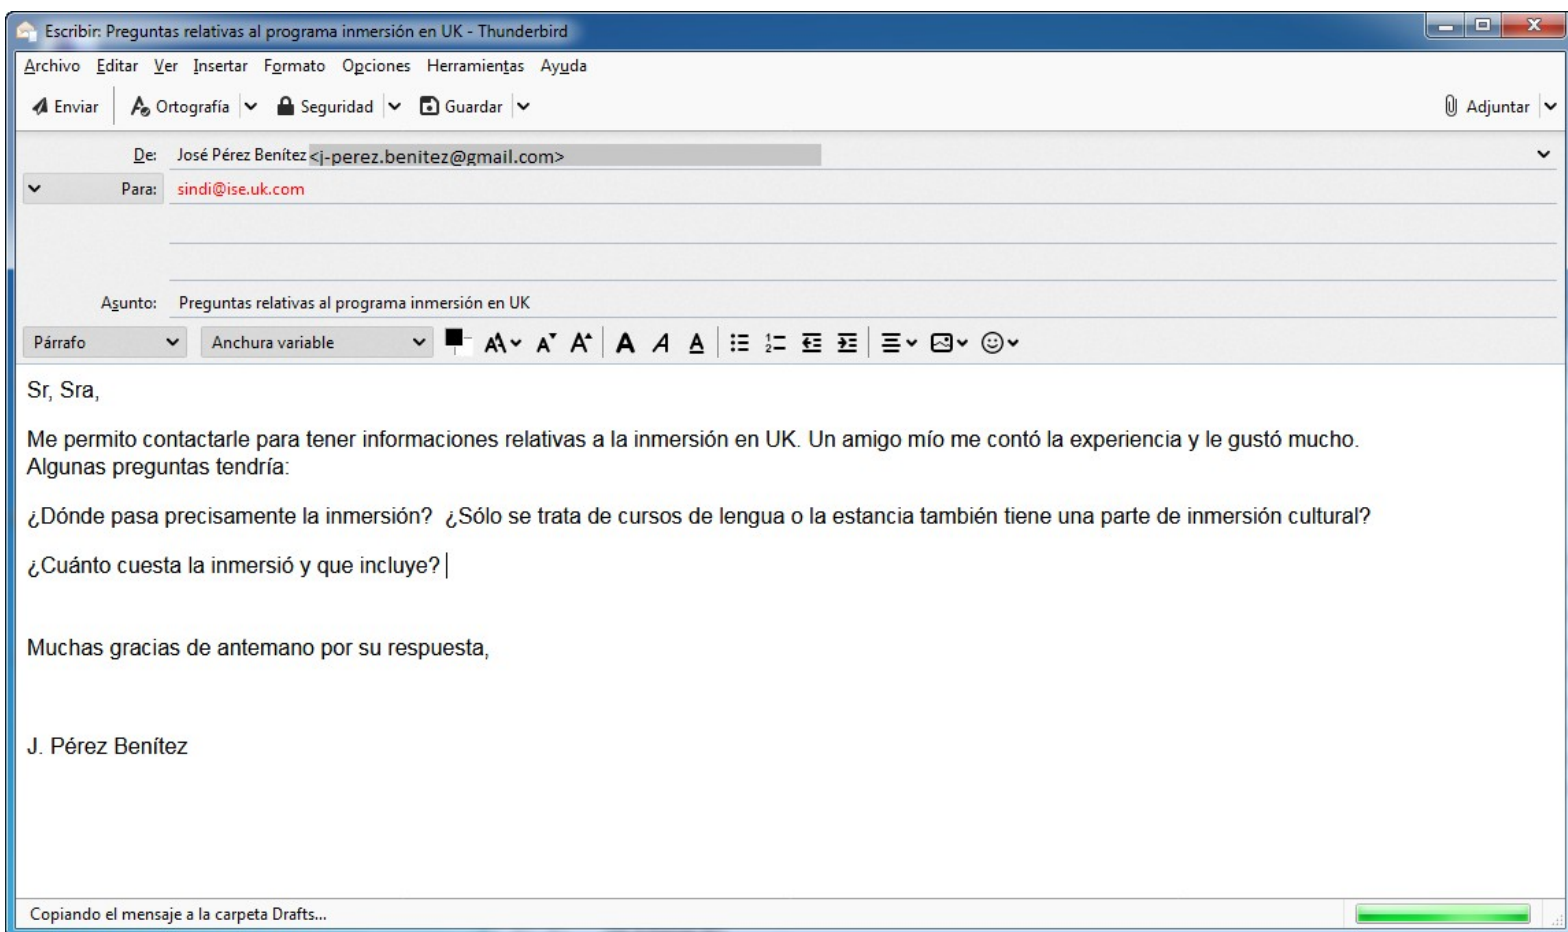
Escribir: Preguntas relativas al programa inmersión en UK - Thunderbird

Archivo Editar Ver Insertar Formato Opciones Herramientas Ayuda

Enviar Ortografía Seguridad Guardar Adjuntar

De: José Pérez Benítez <j-perez.benitez@gmail.com>

Para: sindi@ise.uk.com

Asunto: Preguntas relativas al programa inmersión en UK

Párrafo Anchura variable

Sr, Sra,

Me permito contactarle para tener informaciones relativas a la inmersión en UK. Un amigo mío me contó la experiencia y le gustó mucho. Algunas preguntas tendría:

¿Dónde pasa precisamente la inmersión? ¿Sólo se trata de cursos de lengua o la estancia también tiene una parte de inmersión cultural?

¿Cuánto cuesta la inmersió y que incluye?

Muchas gracias de antemano por su respuesta,

J. Pérez Benítez

Copiando el mensaje a la carpeta Drafts...